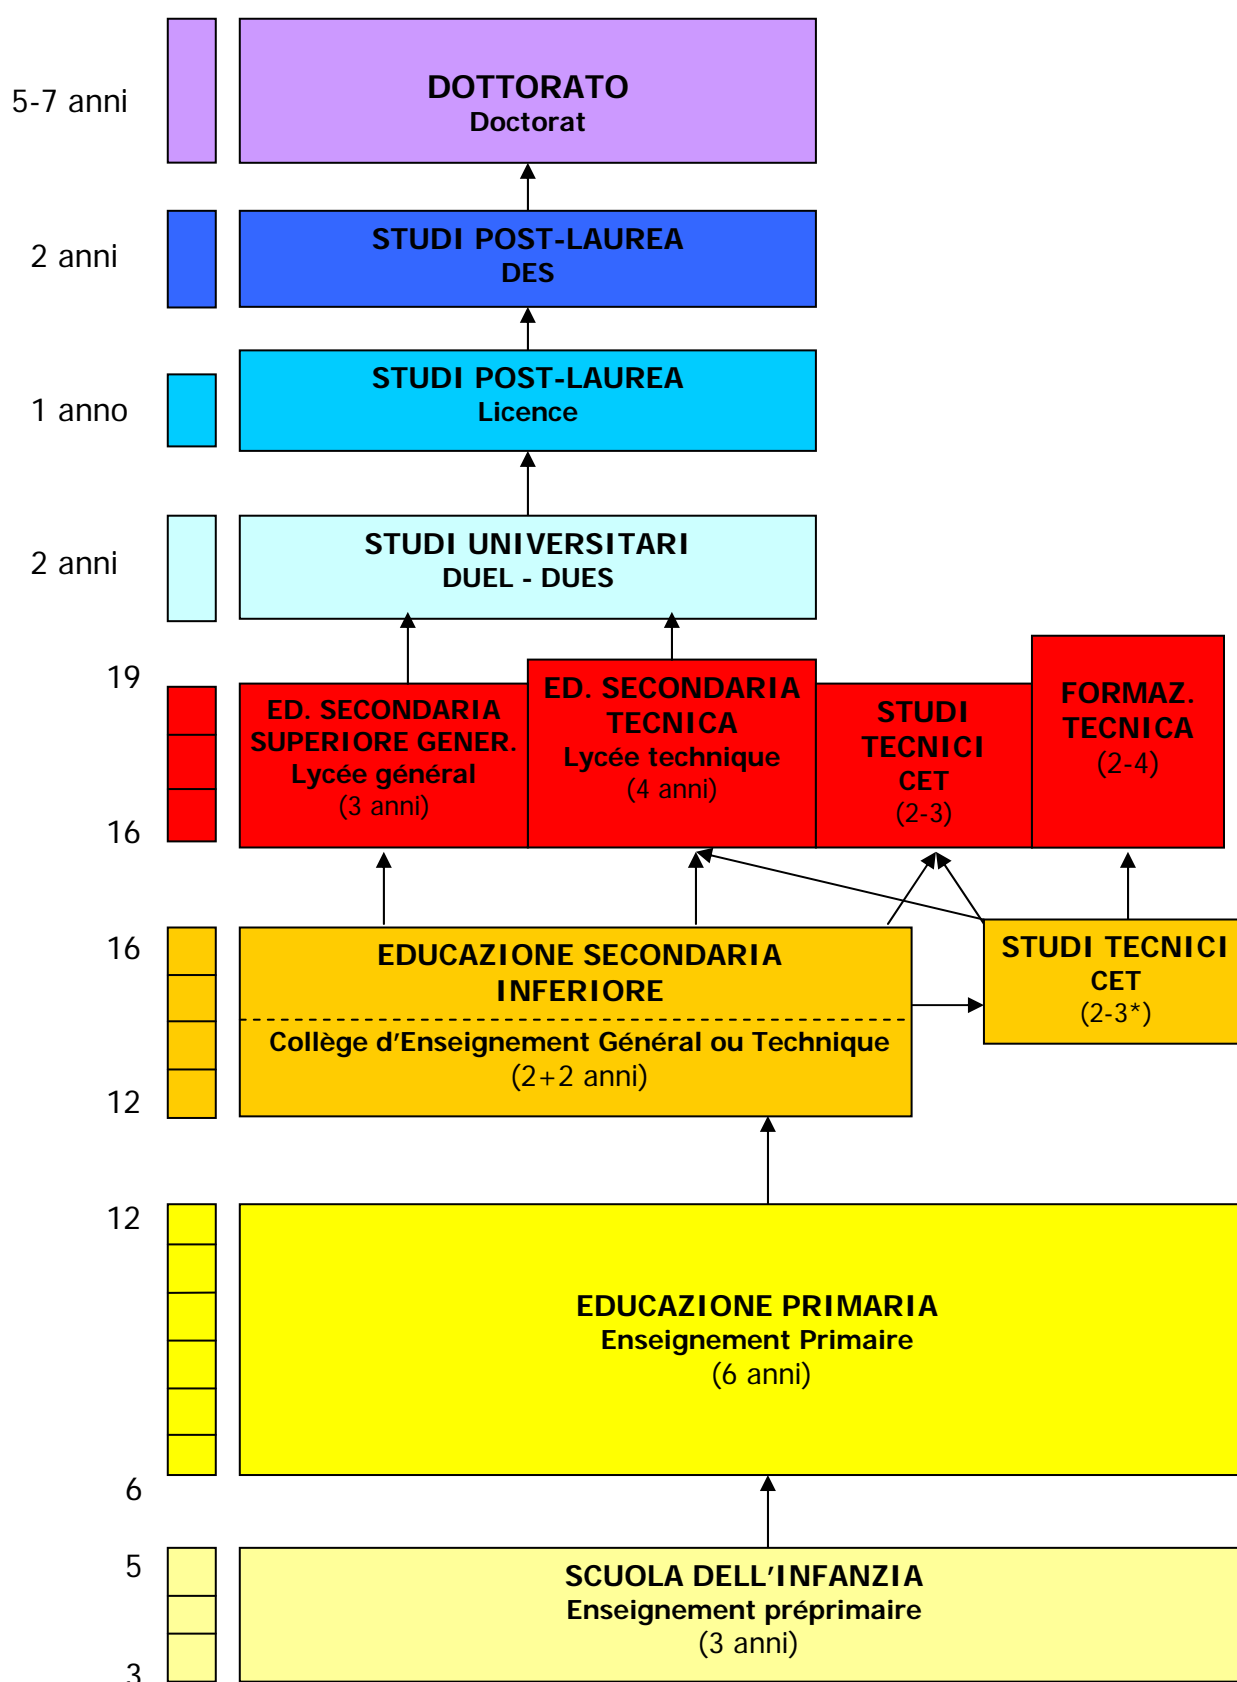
5-7 anni

DOTTORATO
Doctorat

2 anni

STUDI POST-LAUREA
DES

1 anno

STUDI POST-LAUREA
Licence

2 anni

STUDI UNIVERSITARI
DUEL - DUES

19

16

ED. SECONDARIA SUPERIORE GENER.
Lycée général
(3 anni)

ED. SECONDARIA TECNICA
Lycée technique
(4 anni)

STUDI TECNICI
CET
(2-3)

FORMAZ. TECNICA
(2-4)

16

12

EDUCAZIONE SECONDARIA INFERIORE

Collège d'Enseignement Général ou Technique
(2+2 anni)

STUDI TECNICI
CET
(2-3*)

12

6

EDUCAZIONE PRIMARIA
Enseignement Primaire
(6 anni)

5

3

SCUOLA DELL'INFANZIA
Enseignement préprimaire
(3 anni)